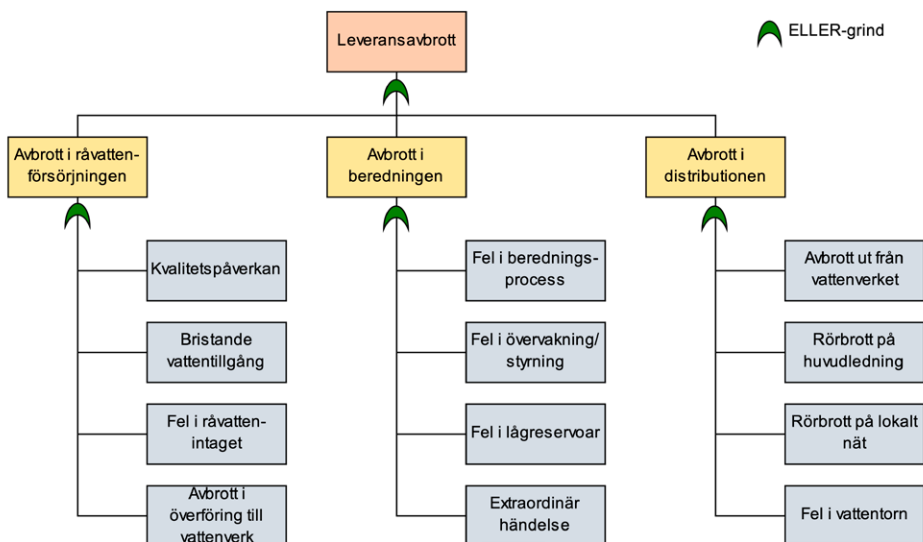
Leveransavbrott

ELLER-grind

Avbrott i råvattenförsörjningen

Avbrott i beredningen

Avbrott i distributionen

Kvalitetspåverkan

Bristande vattentillgång

Fel i råvattenintaget

Avbrott i överföring till vattenverk

Fel i beredningsprocess

Fel i övervakning/ styrning

Fel i lågreservoar

Extraordinär händelse

Avbrott ut från vattenverket

Rörbrott på huvudledning

Rörbrott på lokalt nät

Fel i vattentorn